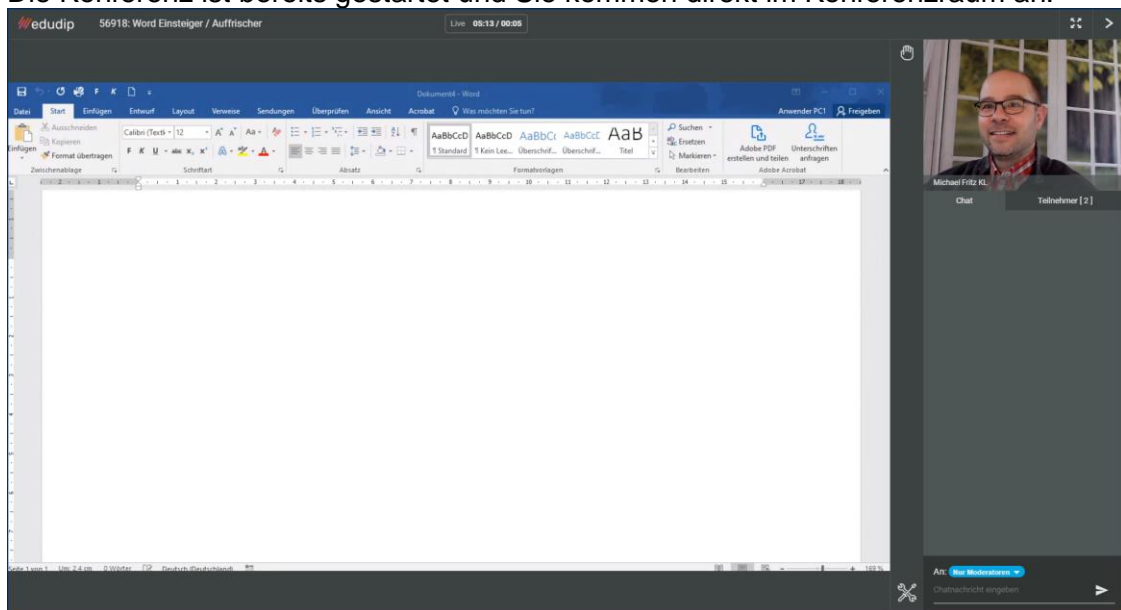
Die Konferenz ist bereits gestartet und Sie kommen direkt im Konferenzraum an.

edudip 56918: Word Einsteiger / Auffrischer

Live 05:13 / 00:05

Dokument4 - Word

Datei Start Einfügen Entwurf Layout Verweise Sendungen Überprüfen Ansicht Acrobat Was möchten Sie tun? Anwender PC1 Freigeben

Ausschneiden Kopieren Einfügen Format übertragen Zwischenablage

Calibri (Text) 12 A A Aa F K U abc $x_2$ $x^2$ Schriftart

Absatz

AaBbCcD AaBbCcD AaBbCc AaBbCcC AaB
¶ Standard ¶ Kein Lee... Überschrif... Überschrif... Titel
Formatvorlagen

Suchen Ersetzen Markieren Bearbeiten

Adobe PDF erstellen und teilen Unterschriften anfragen Adobe Acrobat

Seite 1 von 1 Um: 2,4 cm 0 Wörter Deutsch (Deutschland) 169 %

Michael Fritz KL

Chat Teilnehmer [ 2 ]

An: Nur Moderatoren

Chatnachricht eingeben